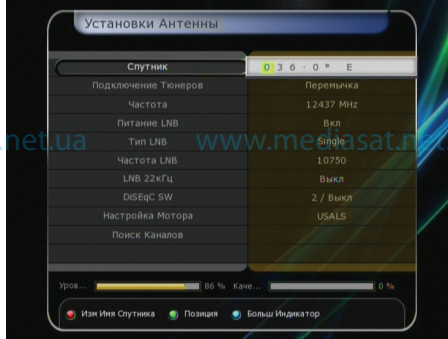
Установки Антенны

| | |
|---|---|
| Спутник | 0 3 6 · 0 ° E |
| Подключение Тюнеров | Перемычка |
| Частота | 12437 MHz |
| Питание LNB | Вкл |
| Тип LNB | Single |
| Частота LNB | 10750 |
| LNB 22кГц | Выкл |
| DiSEqC SW | 2 / Выкл |
| Настройка Мотора | USALS |
| Поиск Каналов | |

net.ua www.mediasat.n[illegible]

Уров... 86 % Каче... 0 %

Изм Имя Спутника Позиция Больш Индикатор